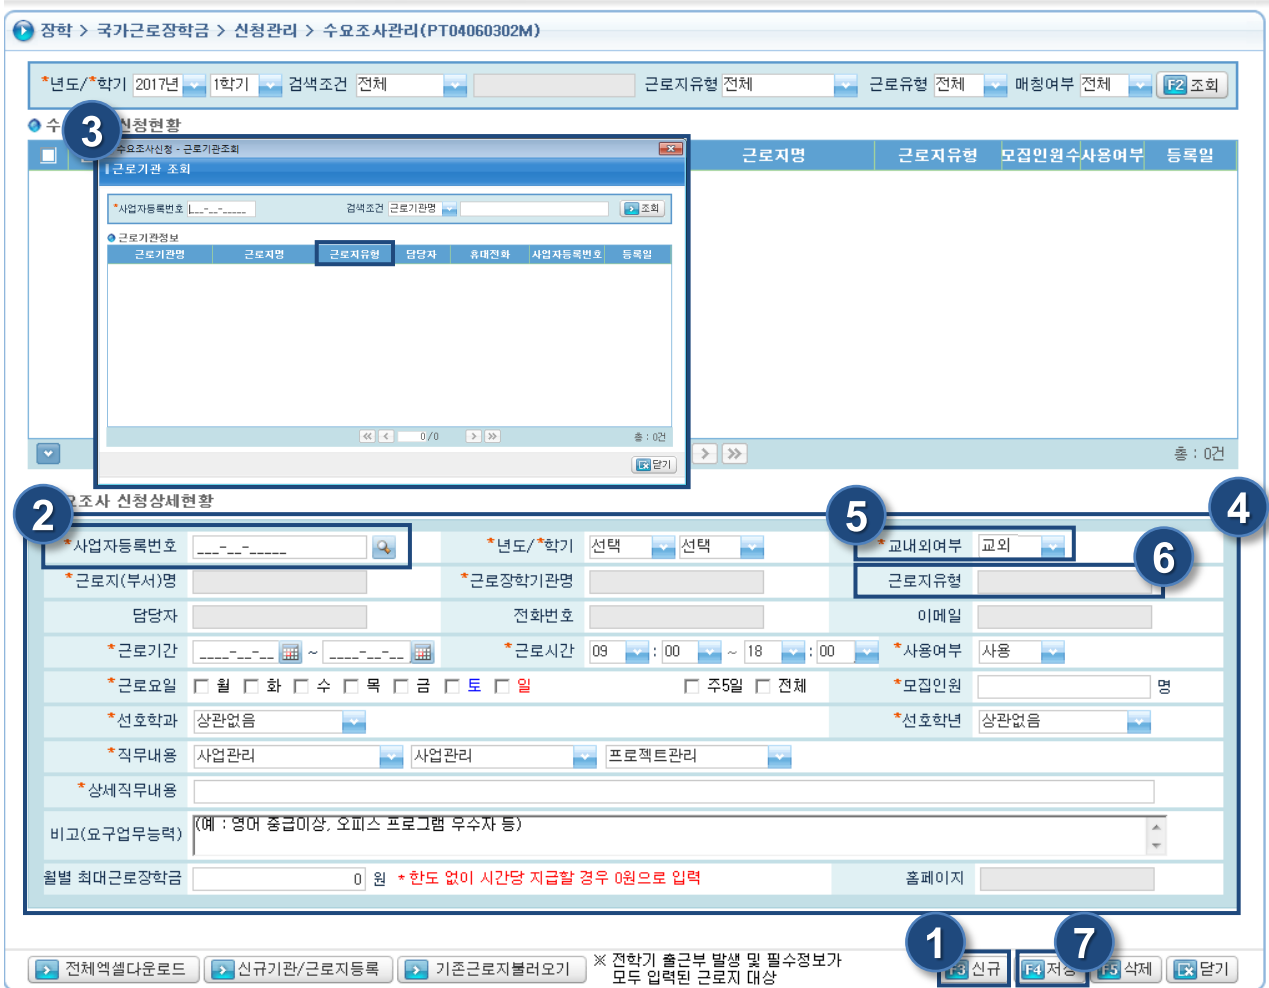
장학 > 국가근로장학금 > 신청관리 > 수요조사관리(PT04060302M)

*년도/*학기 2017년 1학기 검색조건 전체 근로지유형 전체 근로유형 전체 매칭여부 전체 F2 조회

수 3 신청현황

근로지명 | 근로지유형 | 모집인원수 | 사용여부 | 등록일

수요조사신청 - 근로기관조회

근로기관 조회

*사업자등록번호 ___-__-_____ 검색조건 근로기관명 조회

근로기관정보

| 근로기관명 | 근로지명 | 근로지유형 | 담당자 | 휴대전화 | 사업자등록번호 | 등록일 |
|---|---|---|---|---|---|---|

0/0 총 : 0건

닫기

총 : 0건

2 조사 신청상세현황

5 4 6

| *사업자등록번호 | ___-__-_____ | *년도/*학기 | 선택 선택 | *교내외여부 | 교외 |
|---|---|---|---|---|---|
| *근로지(부서)명 | | *근로장학기관명 | | 근로지유형 | |
| 담당자 | | 전화번호 | | 이메일 | |
| *근로기간 | ____-__-__ ~ ____-__-__ | *근로시간 | 09 : 00 ~ 18 : 00 | *사용여부 | 사용 |
| *근로요일 | 월 화 수 목 금 토 일 주5일 전체 | | | *모집인원 | 명 |
| *선호학과 | 상관없음 | | | *선호학년 | 상관없음 |
| *직무내용 | 사업관리 사업관리 프로젝트관리 | | | | |
| *상세직무내용 | | | | | |
| 비고(요구업무능력) | (예 : 영어 중급이상, 오피스 프로그램 우수자 등) | | | | |
| 월별 최대근로장학금 | 0 원 * 한도 없이 시간당 지급할 경우 0원으로 입력 | | | 홈페이지 | |

1 7

전체엑셀다운로드 신규기관/근로지등록 기존근로지불러오기 ※ 전학기 출근부 발생 및 필수정보가 모두 입력된 근로지 대상 F3 신규 F4 저장 F5 삭제 닫기